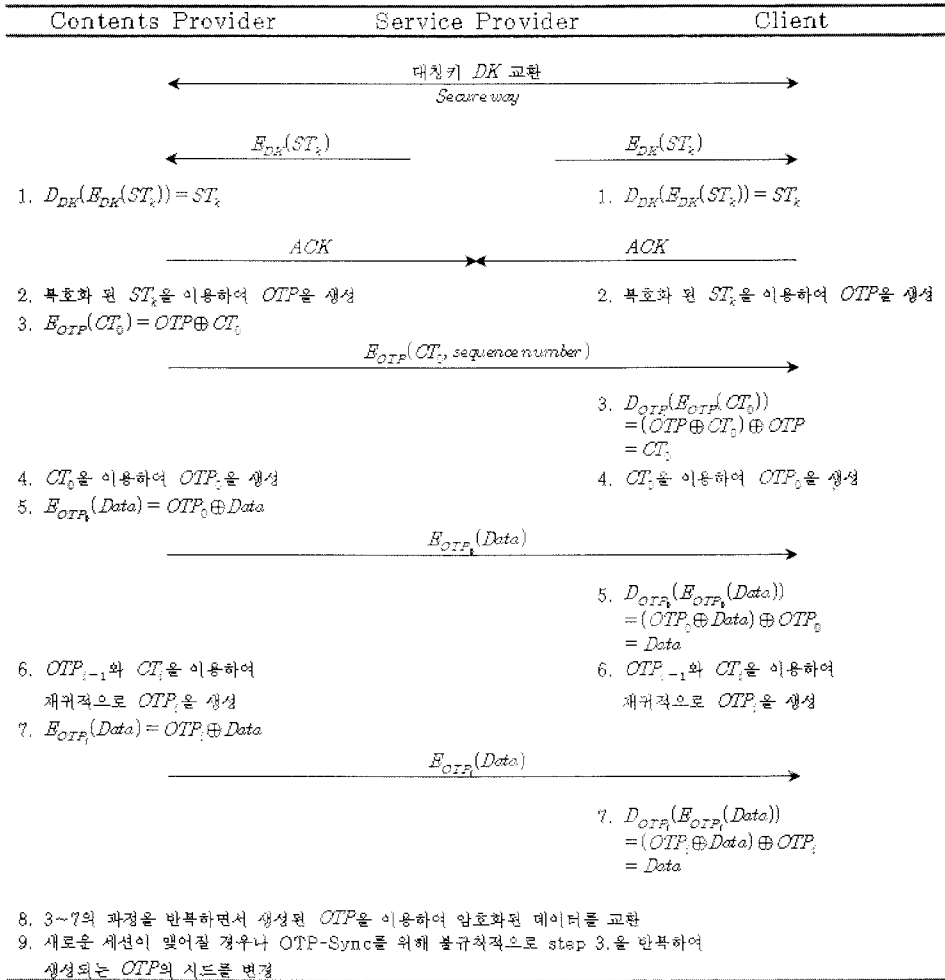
Contents Provider Service Provider Client

대칭키 $DK$ 교환
Secure way

$E_{DK}(ST_k)$

$E_{DK}(ST_k)$

1. $D_{DK}(E_{DK}(ST_k)) = ST_k$

1. $D_{DK}(E_{DK}(ST_k)) = ST_k$

$ACK$

$ACK$

2. 복호화 된 $ST_k$을 이용하여 $OTP$을 생성

2. 복호화 된 $ST_k$을 이용하여 $OTP$을 생성

3. $E_{OTP}(CT_0) = OTP \oplus CT_0$

$E_{OTP}(CT_0, sequence number)$

3. $D_{OTP}(E_{OTP}(CT_0)) = (OTP \oplus CT_0) \oplus OTP = CT_0$

4. $CT_0$을 이용하여 $OTP_0$을 생성

4. $CT_0$을 이용하여 $OTP_0$을 생성

5. $E_{OTP_0}(Data) = OTP_0 \oplus Data$

$E_{OTP_0}(Data)$

5. $D_{OTP_0}(E_{OTP_0}(Data)) = (OTP_0 \oplus Data) \oplus OTP_0 = Data$

6. $OTP_{i-1}$와 $CT_i$을 이용하여 재귀적으로 $OTP_i$을 생성

6. $OTP_{i-1}$와 $CT_i$을 이용하여 재귀적으로 $OTP_i$을 생성

7. $E_{OTP_i}(Data) = OTP_i \oplus Data$

$E_{OTP_i}(Data)$

7. $D_{OTP_i}(E_{OTP_i}(Data)) = (OTP_i \oplus Data) \oplus OTP_i = Data$

8. 3~7의 과정을 반복하면서 생성된 $OTP$을 이용하여 암호화된 데이터를 교환
9. 새로운 세션이 맺어질 경우나 OTP-Sync를 위해 불규칙적으로 step 3.을 반복하여 생성되는 $OTP$의 시드를 변경